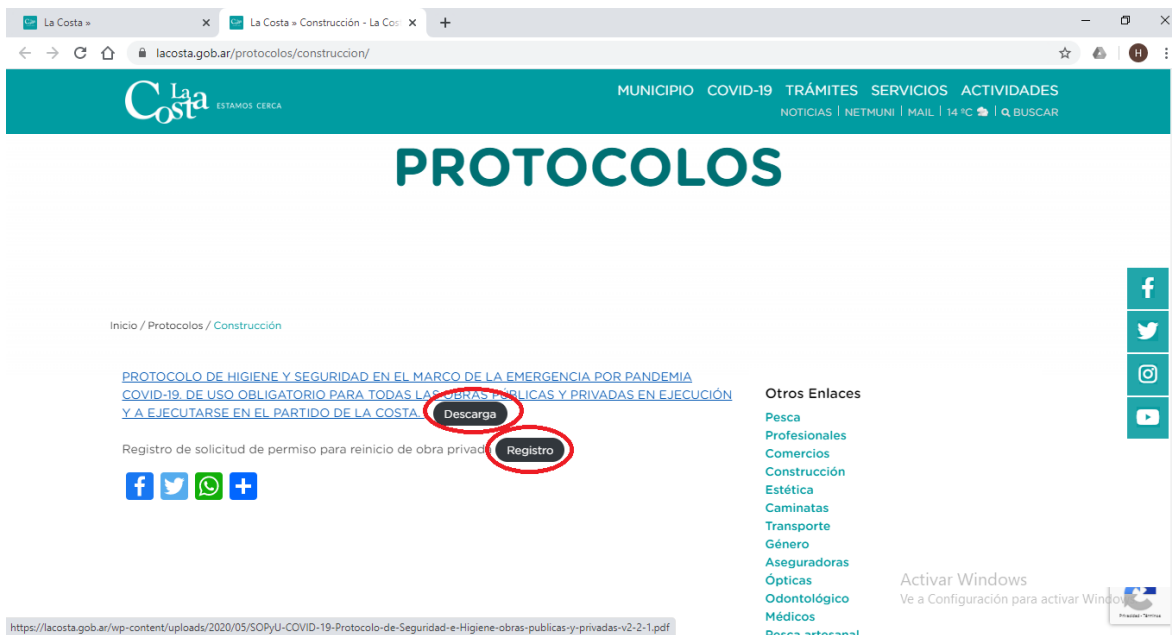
La Costa »

La Costa » Construcción - La Cos

lacosta.gob.ar/protocolos/construccion/

H

La Costa ESTAMOS CERCA

MUNICIPIO COVID-19 TRÁMITES SERVICIOS ACTIVIDADES

NOTICIAS | NETMUNI | MAIL | 14 ºC | BUSCAR

PROTOCOLOS

Inicio / Protocolos / Construcción

PROTOCOLO DE HIGIENE Y SEGURIDAD EN EL MARCO DE LA EMERGENCIA POR PANDEMIA COVID-19. DE USO OBLIGATORIO PARA TODAS LAS OBRAS PÚBLICAS Y PRIVADAS EN EJECUCIÓN Y A EJECUTARSE EN EL PARTIDO DE LA COSTA. Descarga

Registro de solicitud de permiso para reinicio de obra privad Registro

Otros Enlaces

Pesca
Profesionales
Comercios
Construcción
Estética
Caminatas
Transporte
Género
Aseguradoras
Ópticas
Odontológico
Médicos
Pesca artesanal

Activar Windows
Ve a Configuración para activar Windo

Privacidad - Términos

https://lacosta.gob.ar/wp-content/uploads/2020/05/SOPyU-COVID-19-Protocolo-de-Seguridad-e-Higiene-obras-publicas-y-privadas-v2-2-1.pdf